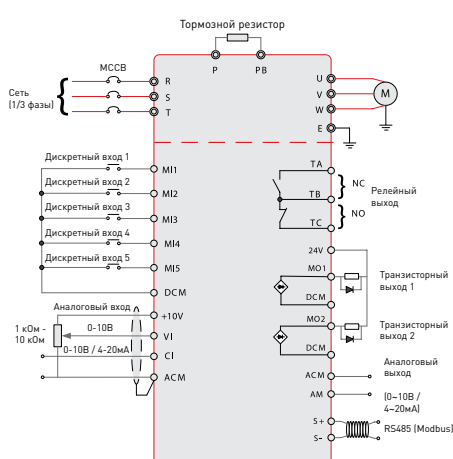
Тормозной резистор

P PB

MCCB

Сеть (1/3 фазы)

R
S
T

U
V
W
E

M

Дискретный вход 1
Дискретный вход 2
Дискретный вход 3
Дискретный вход 4
Дискретный вход 5

MI1
MI2
MI3
MI4
MI5
DCM

TA
TB
TC

NC
NO

Релейный выход

24V
MO1
DCM

Транзисторный выход 1

MO2
DCM

Транзисторный выход 2

Аналоговый вход
1 кОм - 10 кОм
0-10В
0-10В / 4-20мА
+10V
VI
CI
ACM

ACM
AM

Аналоговый выход
(0~10В / 4~20мА)

S+
S-

RS485 (Modbus)